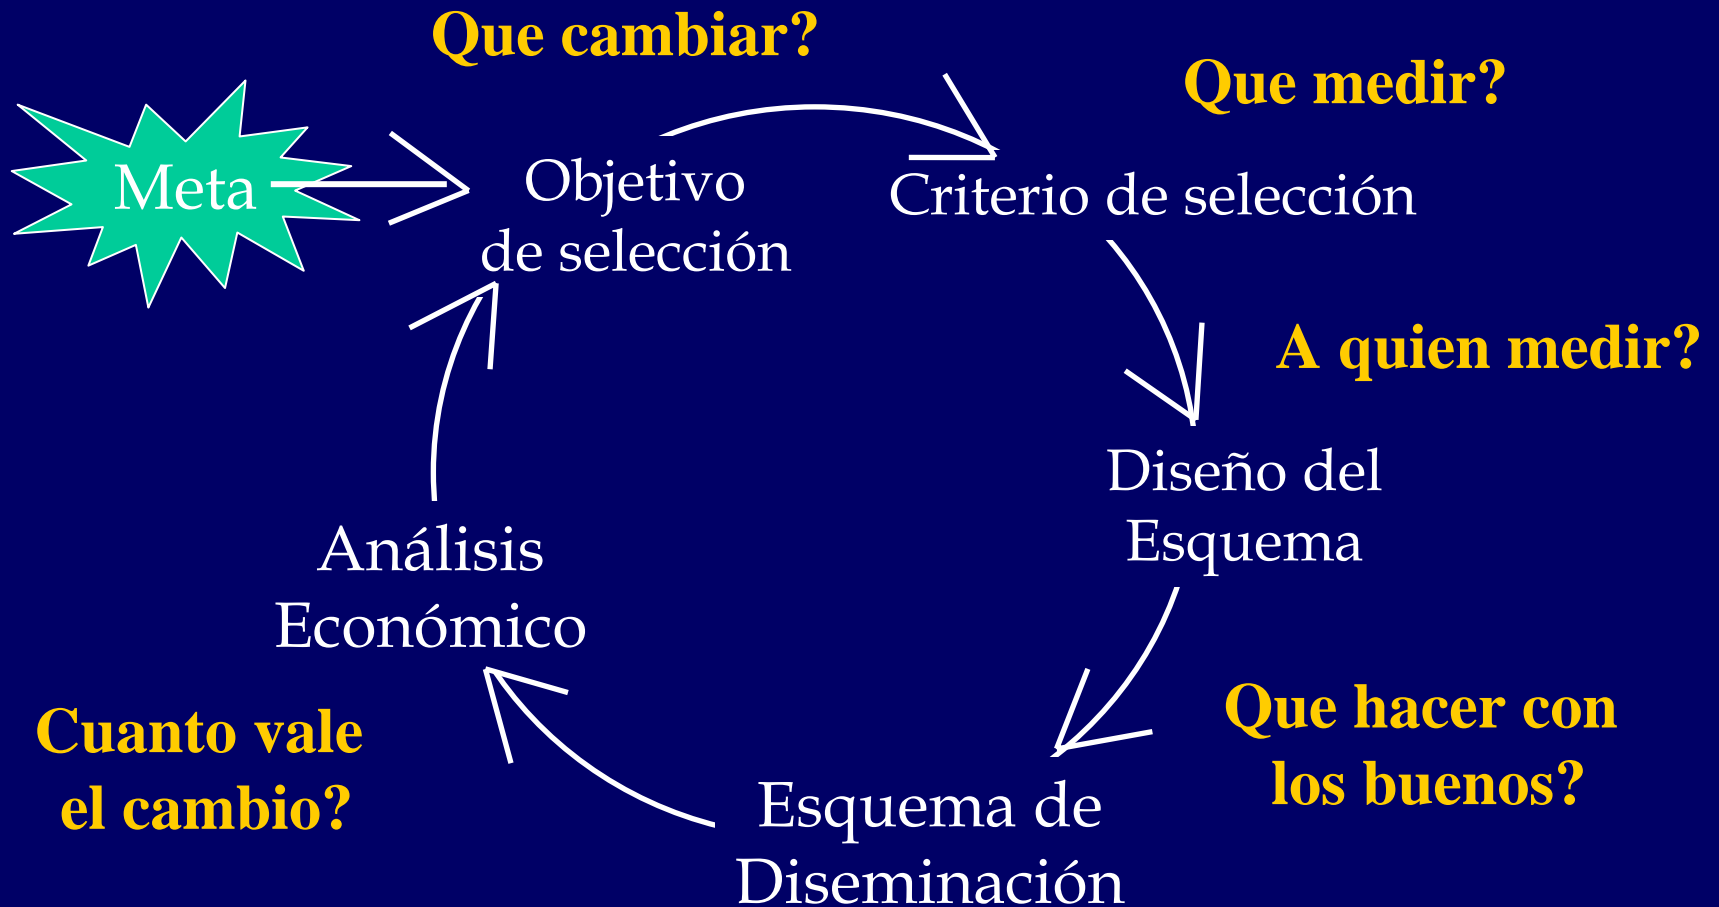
Que cambiar?

Que medir?

Meta

Objetivo de selección

Criterio de selección

A quien medir?

Diseño del Esquema

Que hacer con los buenos?

Esquema de Diseminación

Análisis Económico

Cuanto vale el cambio?